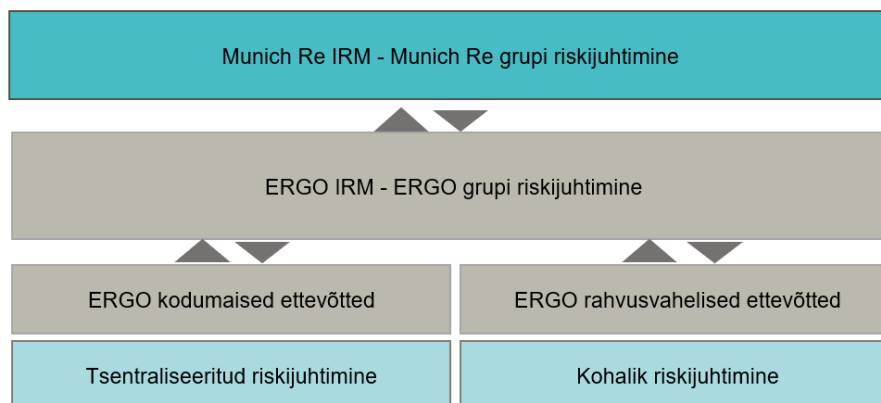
Munich Re IRM - Munich Re grupi riskijuhtimine

ERGO IRM - ERGO grupi riskijuhtimine

ERGO kodumaised ettevõtted

ERGO rahvusvahelised ettevõtted

Tsentraliseeritud riskijuhtimine

Kohalik riskijuhtimine